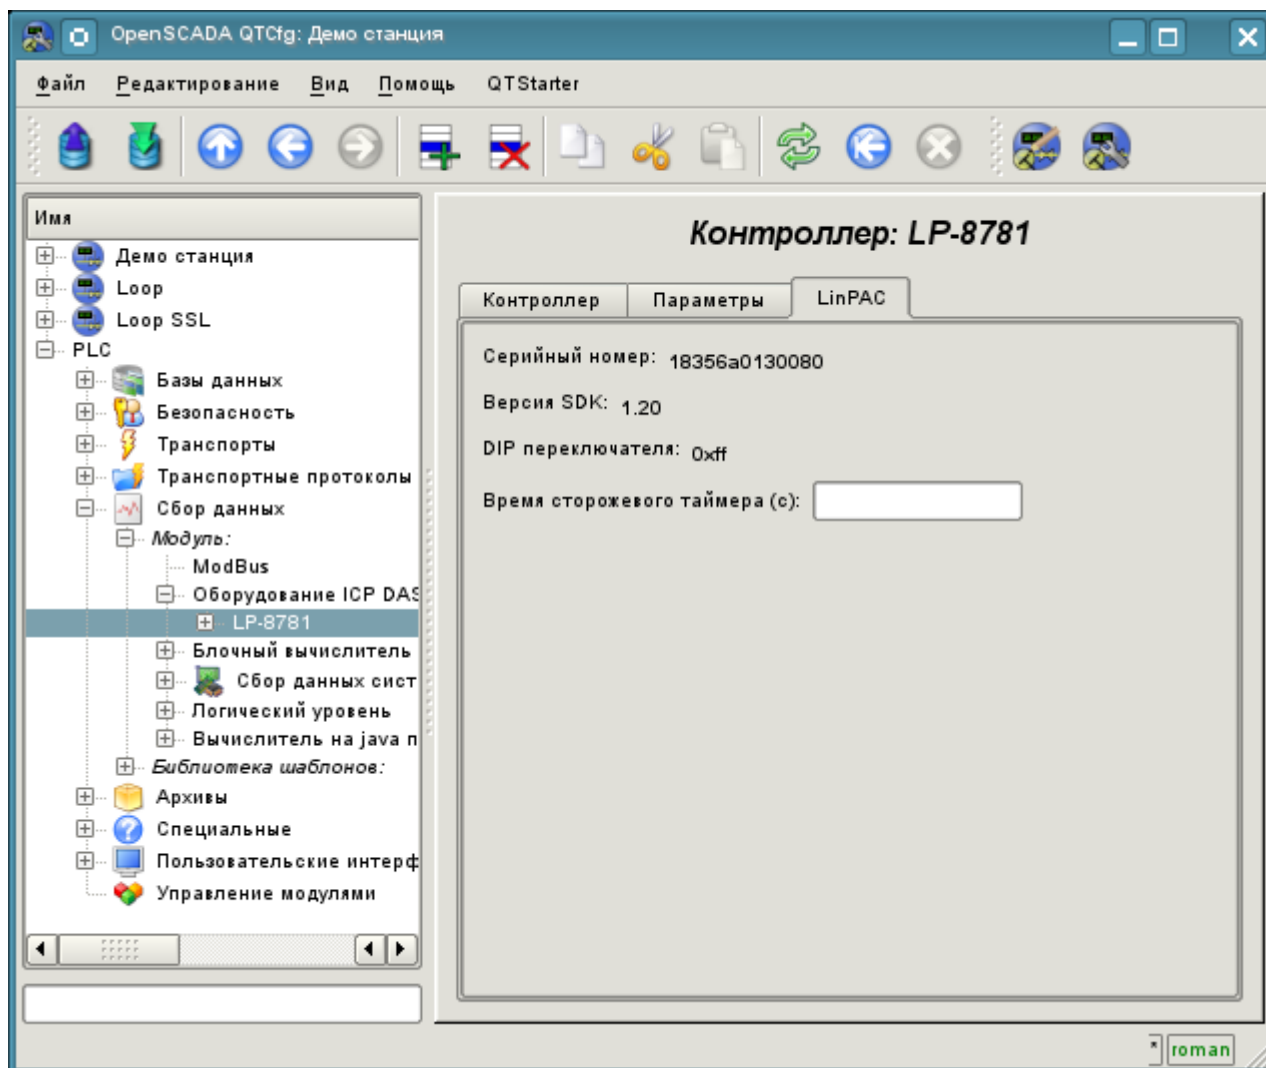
OpenSCADA QTCfg: Демо станция

Файл Редактирование Вид Помощь QTStarter

Имя
Демо станция
Loop
Loop SSL
PLC
Базы данных
Безопасность
Транспорты
Транспортные протоколы
Сбор данных
Модуль:
ModBus
Оборудование ICP DAS
LP-8781
Блочный вычислитель
Сбор данных сист
Логический уровень
Вычислитель на java п
Библиотека шаблонов:
Архивы
Специальные
Пользовательские интерф
Управление модулями

Контроллер: LP-8781

Контроллер | Параметры | LinPAC

Серийный номер: 18356a0130080
Версия SDK: 1.20
DIP переключателя: 0xff
Время сторожевого таймера (с):

roman